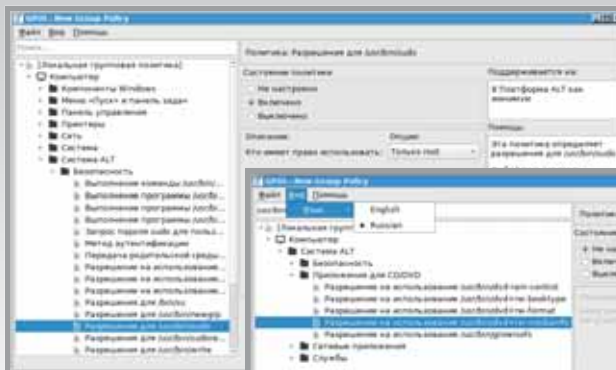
GPUI - New Group Policy

Файл Вид Помощь

Поиск...

[Локальная групповая политика]
Компьютер
Компоненты Windows
Меню «Пуск» и панель задач
Панель управления
Принтеры
Сеть
Система
Система ALT
Безопасность
Выполнение команды /usr/bi...
Выполнение программы /usr/b...
Выполнение программы /usr/b...
Выполнение программы /usr/b...
Запрос пароля sudo для польз...
Метод аутентификации
Передача родительской среды...
Разрешение на использование...
Разрешение на использование...
Разрешение на использование...
Разрешение для /bin/su
Разрешение для /usr/bin/newgr...
Разрешение для /usr/bin/sudo
Разрешение для /usr/bin/sudo...
Разрешение для /usr/bin/write

Политика: Разрешения для /usr/bin/sudo

Состояние политики
Не настроено
Включено
Выключено

Поддерживается на:
В Платформа ALT как минимум

Описание:
Опции:
Кто имеет право использовать: Только root

Помощь:
Эта политика определяет разрешения для /usr/bin/sudo

GPUI - New Group Policy

Файл Вид Помощь

Язык
English
Russian

[Локальная групп...
Компьютер
Система ALT
Безопасность
Приложения для CD/DVD
Разрешение на использование /usr/bin/cdrom-control
Разрешение на использование /usr/bin/dvd+rw-booktype
Разрешение на использование /usr/bin/dvd+rw-format
Разрешение на использование /usr/bin/dvd+rw-mediainfo
Разрешение на использование /usr/bin/growisofs
Сетевые приложения
Службы

Политик
Состояни
Не на
Включ
Выкл